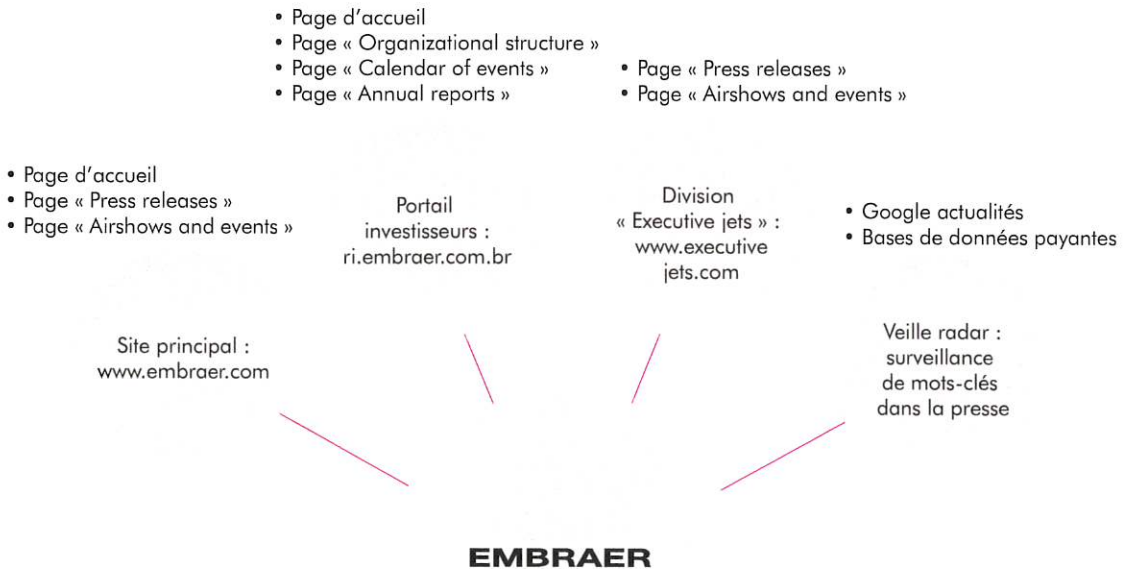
• Page d'accueil
• Page « Organizational structure »
• Page « Calendar of events »
• Page « Annual reports »

• Page « Press releases »
• Page « Airshows and events »

• Page d'accueil
• Page « Press releases »
• Page « Airshows and events »

Portail investisseurs : ri.embraer.com.br

Division « Executive jets » : www.executivejets.com

• Google actualités
• Bases de données payantes

Site principal : www.embraer.com

Veille radar : surveillance de mots-clés dans la presse

EMBRAER